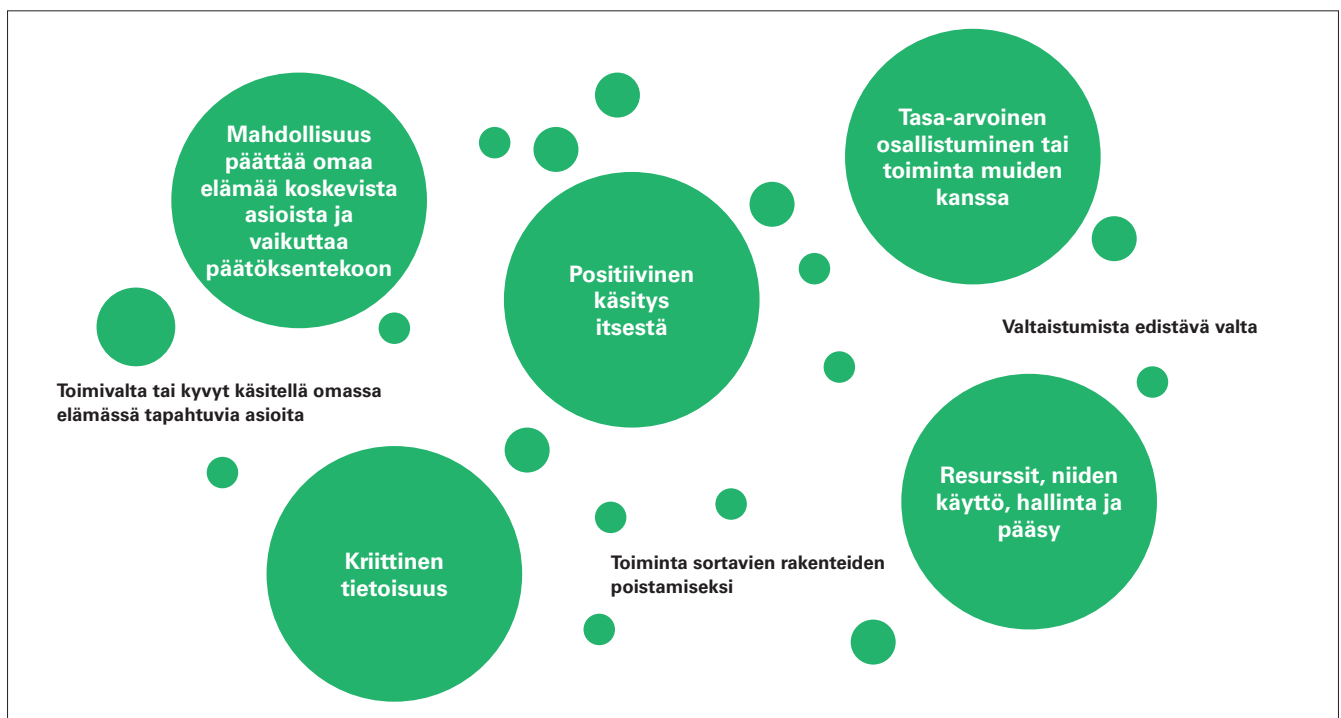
Mahdollisuus päättää omaa elämää koskevista asioista ja vaikuttaa päätöksentekoon

Tasa-arvoinen osallistuminen tai toiminta muiden kanssa

Positiivinen käsitys itsestä

Valtaistumista edistävä valta

Toimivalta tai kyvyt käsitellä omassa elämässä tapahtuvia asioita

Resurssit, niiden käyttö, hallinta ja pääsy

Kriittinen tietoisuus

Toiminta sortavien rakenteiden poistamiseksi